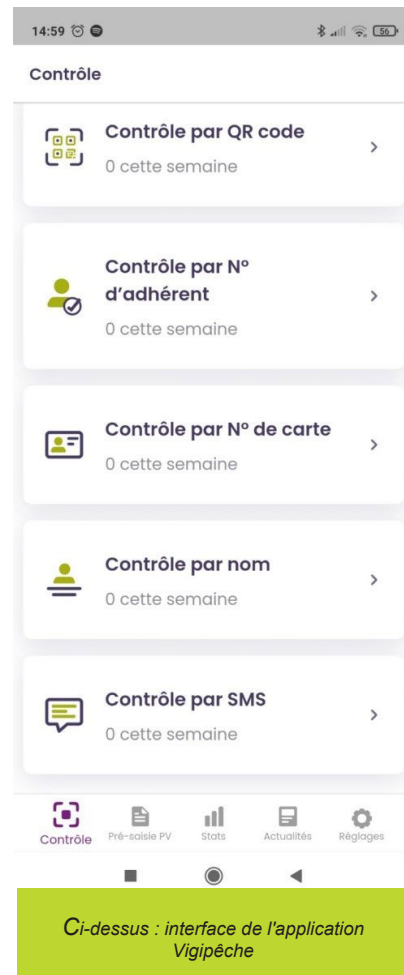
14:59 56

Contrôle

Contrôle par QR code
0 cette semaine

Contrôle par N° d'adhérent
0 cette semaine

Contrôle par N° de carte
0 cette semaine

Contrôle par nom
0 cette semaine

Contrôle par SMS
0 cette semaine

Contrôle Pré-saisie PV Stats Actualités Réglages

Ci-dessus : interface de l'application Vigipêche